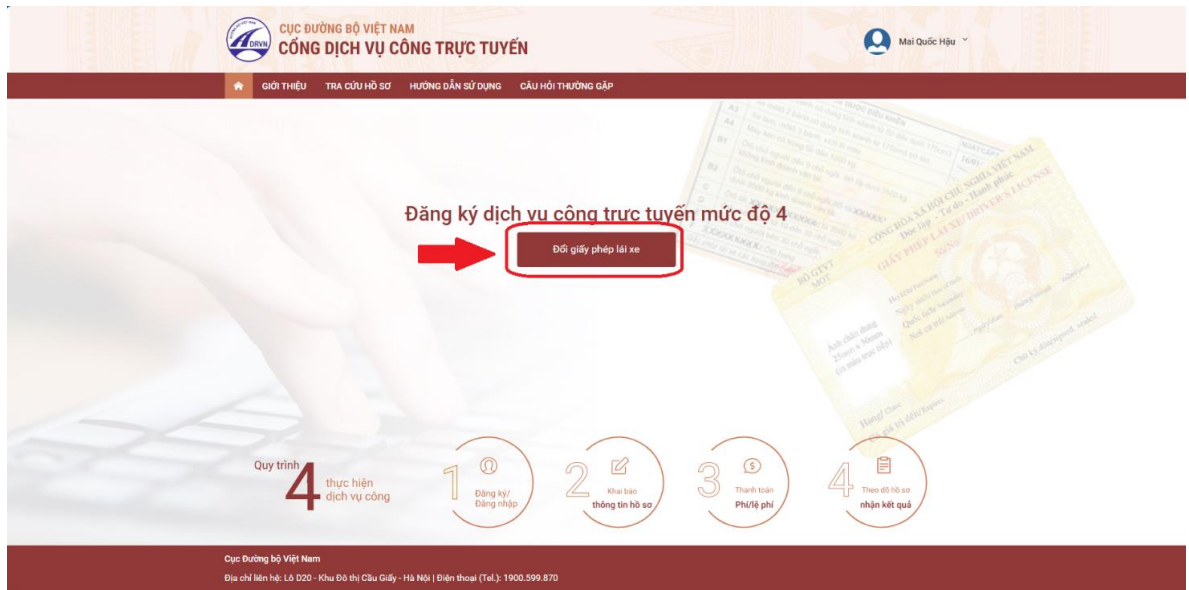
DRVN
CỤC ĐƯỜNG BỘ VIỆT NAM
CỔNG DỊCH VỤ CÔNG TRỰC TUYẾN

Mai Quốc Hậu

GIỚI THIỆU TRA CỨU HỒ SƠ HƯỚNG DẪN SỬ DỤNG CÂU HỎI THƯỜNG GẶP

Đăng ký dịch vụ công trực tuyến mức độ 4

Đổi giấy phép lái xe

Quy trình 4 thực hiện dịch vụ công

1 Đăng ký/ Đăng nhập

2 Khai báo thông tin hồ sơ

3 Thanh toán Phí/lệ phí

4 Theo dõi hồ sơ nhận kết quả

Cục Đường bộ Việt Nam
Địa chỉ liên hệ: Lô D20 - Khu Đô thị Cầu Giấy - Hà Nội | Điện thoại (Tel.): 1900.599.870